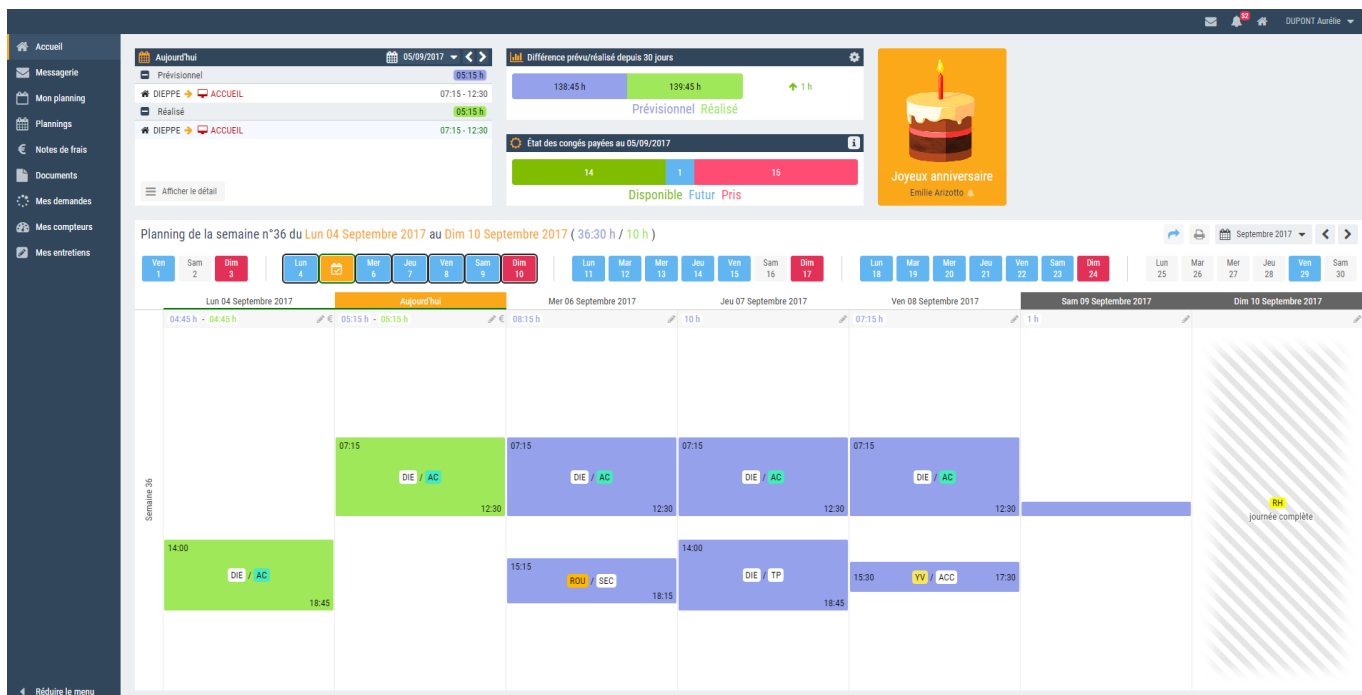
32 DUPONT Aurélie

Accueil
Messagerie
Mon planning
Plannings
Notes de frais
Documents
Mes demandes
Mes compteurs
Mes entretiens

Réduire le menu

Aujourd'hui 05/09/2017

Prévisionnel 05:15 h
DIEPPE → ACCUEIL 07:15 - 12:30
Réalisé 05:15 h
DIEPPE → ACCUEIL 07:15 - 12:30

Afficher le détail

Différence prévu/réalisé depuis 30 jours

138:45 h 139:45 h 1 h
Prévisionnel Réalisé

État des congés payées au 05/09/2017

14 1 15
Disponible Futur Pris

Joyeux anniversaire
Emilie Arizotto

Planning de la semaine n°36 du Lun 04 Septembre 2017 au Dim 10 Septembre 2017 ( 36:30 h / 10 h )

Septembre 2017

| Ven 1 | Sam 2 | Dim 3 | Lun 4 | | Mer 6 | Jeu 7 | Ven 8 | Sam 9 | Dim 10 | Lun 11 | Mar 12 | Mer 13 | Jeu 14 | Ven 15 | Sam 16 | Dim 17 | Lun 18 | Mar 19 | Mer 20 | Jeu 21 | Ven 22 | Sam 23 | Dim 24 | Lun 25 | Mar 26 | Mer 27 | Jeu 28 | Ven 29 | Sam 30 |
|---|---|---|---|---|---|---|---|---|---|---|---|---|---|---|---|---|---|---|---|---|---|---|---|---|---|---|---|---|---|

| Lun 04 Septembre 2017 | Aujourd'hui | Mer 06 Septembre 2017 | Jeu 07 Septembre 2017 | Ven 08 Septembre 2017 | Sam 09 Septembre 2017 | Dim 10 Septembre 2017 |
|---|---|---|---|---|---|---|
| 04:45 h - 04:45 h | 05:15 h - 05:15 h | 08:15 h | 10 h | 07:15 h | 1 h | |
| 14:00 DIE / AC 18:45 | 07:15 DIE / AC 12:30 | 07:15 DIE / AC 12:30; 15:15 ROU / SEC 18:15 | 07:15 DIE / AC 12:30; 14:00 DIE / TP 18:45 | 07:15 DIE / AC 12:30; 15:30 YV / ACC 17:30 | | RH journée complète |

Semaine 36